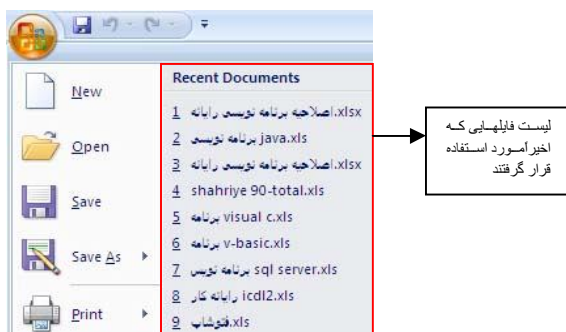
New
Open
Save
Save As
Print

Recent Documents
1 اصلاحیه برنامه نویسی رایانه.xlsx
2 برنامه نویسی java.xls
3 اصلاحیه برنامه نویسی رایانه.xlsx
4 shahriye 90-total.xls
5 برنامه visual c.xls
6 برنامه v-basic.xls
7 برنامه نویس sql server.xls
8 رایانه کار icdl2.xls
9 فتوشاپ.xls

لیست فایلهایی که اخیراً مورد استفاده قرار گرفتند